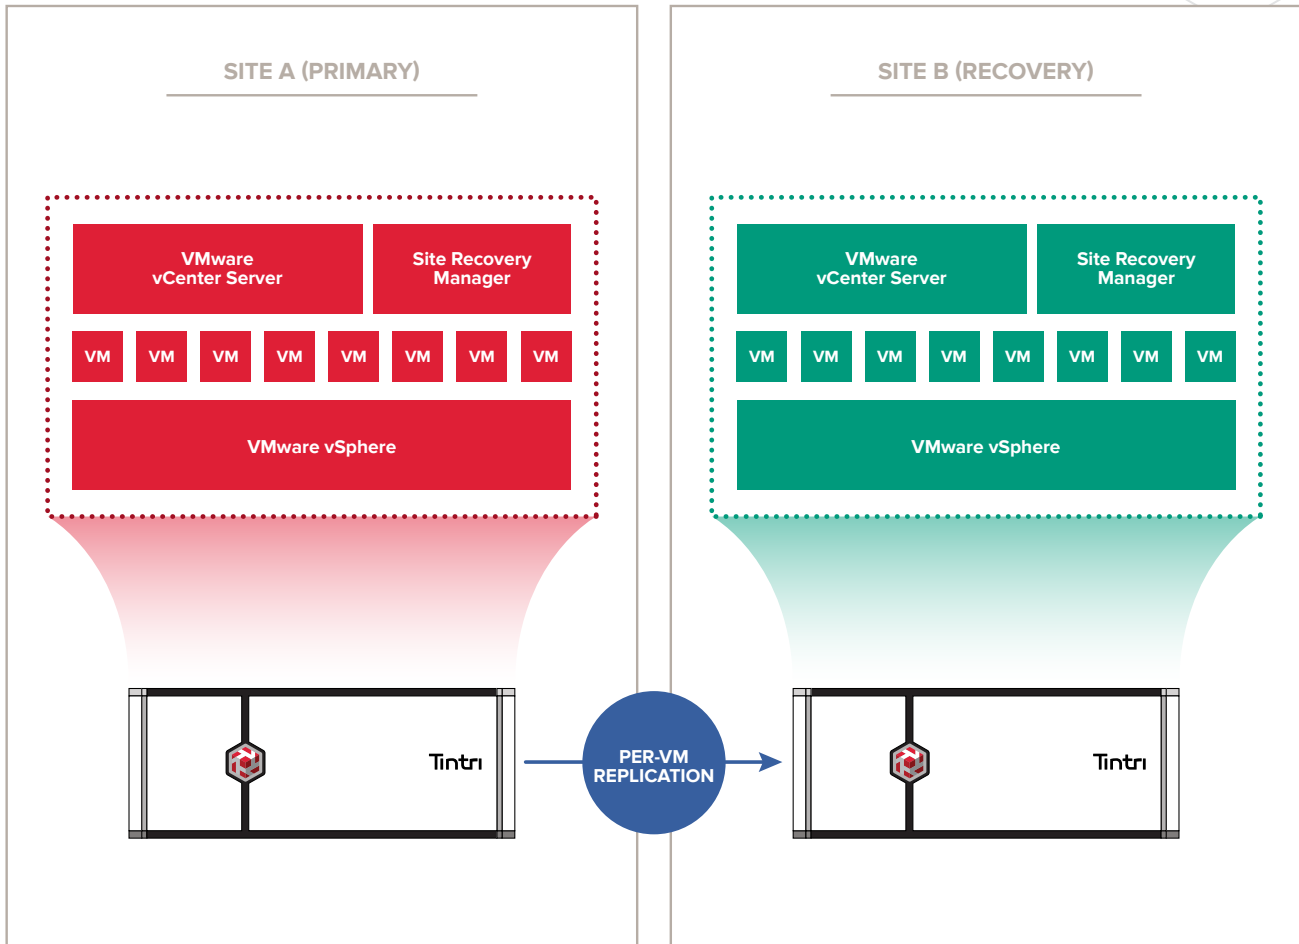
SITE A (PRIMARY)

VMware vCenter Server

Site Recovery Manager

VM VM VM VM VM VM VM VM

VMware vSphere

Tintri

PER-VM REPLICATION

SITE B (RECOVERY)

VMware vCenter Server

Site Recovery Manager

VM VM VM VM VM VM VM VM

VMware vSphere

Tintri